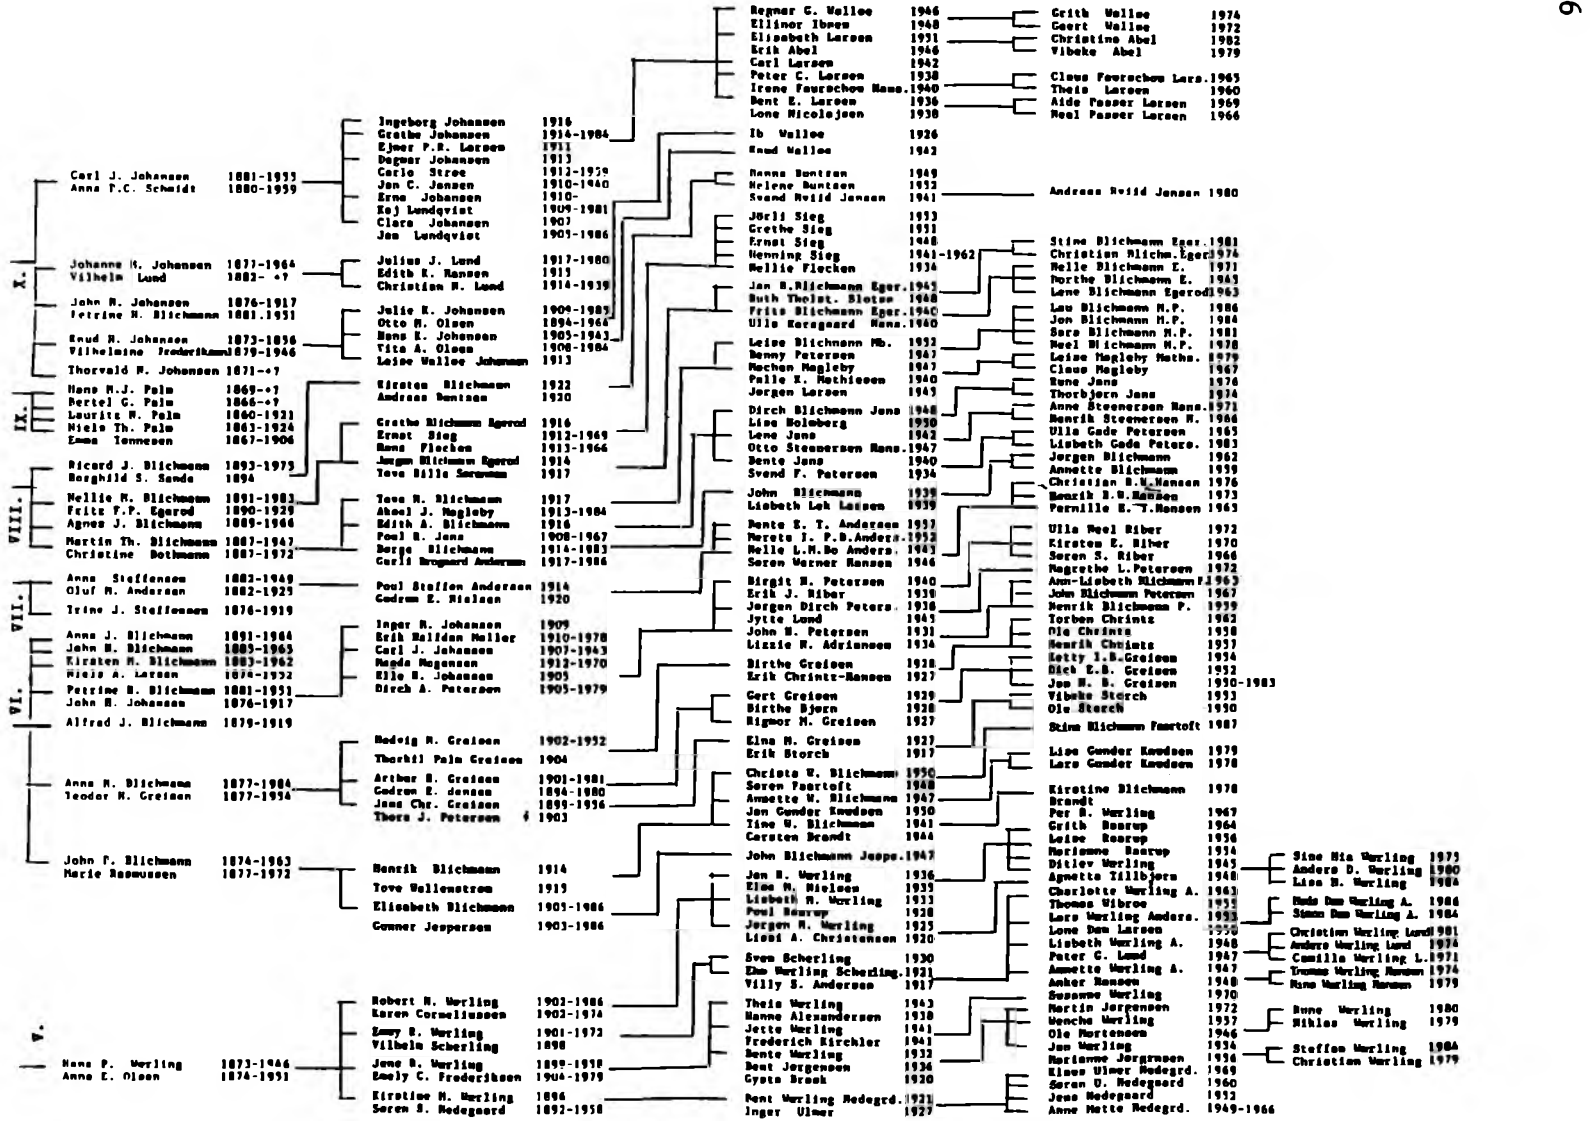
9

Regnar G. Walloe 1946
Ellinor Ibsen 1948
Elisabeth Larsen 1951
Erik Abel 1946
Carl Larsen 1942
Peter C. Larsen 1938
Irene Faurschou Hans. 1940
Bent E. Larsen 1936
Lone Nicolajsen 1938

Grith Walloe 1974
Geert Walloe 1972
Christine Abel 1982
Vibeke Abel 1979
Claus Faurschou Lars. 1965
Theis Larsen 1960
Aide Passer Larsen 1969
Neel Passer Larsen 1966

Ingeborg Johansen 1916
Grethe Johansen 1914-1984
Ejner P.R. Larsen 1911
Dagmar Johansen 1913
Carlo Stroe 1912-1979
Jan C. Jensen 1910-1940
Erna Johansen 1910-
Kaj Lundqvist 1909-1981
Clara Johansen 1907
Jan Lundqvist 1905-1986

Ib Wallue 1926
Knud Wallue 1942
Hanna Buntzen 1949
Helene Buntzen 1952
Svend Rviid Jensen 1941
Andreas Rviid Jensen 1980

Carl J. Johansen 1881-1953
Anna P.C. Schmidt 1880-1959

Jörli Sieg 1953
Grethe Sieg 1951
Ernst Sieg 1948
Henning Sieg 1941-1962
Nellie Flecken 1934

Stine Blichmann Eger. 1981
Christian Blichm. Eger. 1976
Nelle Blichmann E. 1971
Dorthe Blichmann E. 1965
Lene Blichmann Egerod 1963

X.
Johanne M. Johansen 1877-1964
Vilhelm Lund 1882- -?
Julius J. Lund 1917-1980
Edith E. Hansen 1915
Christian H. Lund 1914-1939

Jan B. Blichmann Eger. 1945
Ruth Tholst. Sloten 1948
Frits Blichmann Eger. 1940
Ulla Korsgaard Hans. 1940

John R. Johansen 1876-1917
Petrine R. Blichmann 1881-1951
Julie K. Johansen 1909-1985
Otto M. Olsen 1894-1966
Hans E. Johansen 1905-1943
Tita A. Olsen 1908-1984
Leise Walloe Johansen 1913

Lau Blichmann M.P. 1986
Jon Blichmann M.P. 1984
Sara Blichmann M.P. 1981
Neel Blichmann M.P. 1978
Leise Magleby Maths. 1979
Claus Magleby 1967

Knud R. Johansen 1873-1856
Vilhelmine Frederiksen 1879-1946
Thorvald P. Johansen 1871--?

Leise Blichmann Mb. 1952
Benny Petersen 1947
Mochen Magleby 1947
Palle K. Mathiesen 1940
Jorgen Larsen 1943

IX.
Hans M.J. Palm 1869--?
Bertel C. Palm 1866--?
Lauritz H. Palm 1860-1921
Niels Th. Palm 1863-1924
Emma Tonnesen 1867-1906

Kirsten Blichmann 1922
Andreas Buntzen 1920

Rune Jans 1976
Thorbjørn Jans 1974
Anne Steenersen Hans. 1971
Henrik Steenersen H. 1966
Ulla Gade Petersen 1965
Lisbeth Gade Peters. 1983
Jorgen Blichmann 1962
Annette Blichmann 1959

Dirch Blichmann Jens 1948
Lise Bolmberg 1950
Lene Jens 1942
Otto Steenersen Hans. 1947
Bente Jens 1940
Svend F. Petersen 1934

Grethe Blichmann Egerod 1916
Ernst Sieg 1912-1969
Hans Flecken 1913-1966
Jorgen Blichmann Egerod 1914
Tove Hille Sorensen 1917

VIII.
Ricard J. Blichmann 1893-1975
Borghild S. Sande 1894
Nellie M. Blichmann 1891-1983
Fritz F.P. Egerod 1890-1929
Agnes J. Blichmann 1889-1966
Martin Th. Blichmann 1887-1947
Christine Bothmann 1887-1972

Tove R. Blichmann 1917
Aksel J. Magleby 1913-1984
Edith A. Blichmann 1916
Poul B. Jens 1908-1967
Berge Blichmann 1914-1983
Gerd Brogaard Andersen 1917-1986

John Blichmann 1939
Lisbeth Lok Larsen 1939

Christian B.W.Hansen 1976
Henrik B.W.Hansen 1973
Pernille B.W.Hansen 1965

Bente E. T. Andersen 1957
Merete J. P.B.Anders. 1952
Nelle L.M.Bo Anders. 1943
Soren Werner Hansen 1946

Ulla Neel Riber 1972
Kirsten E. Riber 1970
Soren S. Riber 1966
Magrethe L.Petersen 1972
Ann-Lisbeth Blichmann P. 1963
John Blichmann Petersen 1967
Henrik Blichmann P. 1959
Torben Christz 1962

VII.
Anna Steffensen 1882-1949
Oluf M. Andersen 1882-1929
Trine J. Steffensen 1876-1919
Poul Steffen Andersen 1914
Gudrun E. Nielsen 1920

Birgit H. Petersen 1940
Erik J. Riber 1939
Jorgen Dirch Peters. 1936
Jytte Lund 1945
John H. Petersen 1931
Lizzie R. Adriansen 1934

Ole Christz 1958
Henrik Christz 1957
Ketty I.B.Greisen 1954
Dick E.B. Greisen 1952
Jan M. B. Greisen 1950-1983

VI.
Anna J. Blichmann 1891-1984
John H. Blichmann 1885-1965
Kirsten M. Blichmann 1883-1962
Niels A. Larsen 1874-1952
Petrine R. Blichmann 1881-1951
John R. Johansen 1876-1917
Alfred J. Blichmann 1879-1919

Inger R. Johansen 1909
Erik Halfdan Moller 1910-1978
Carl J. Johansen 1907-1943
Magda Mogensen 1912-1970
Ella E. Johansen 1905
Dirch A. Petersen 1905-1979

Birthe Greisen 1928
Erik Christz-Hansen 1927

Gert Greisen 1939
Birthe Bjorn 1938
Rigmor M. Greisen 1927

Vibeke Storch 1953
Ole Storch 1950
Stine Blichmann Faurtoft 1987

Hedvig M. Greisen 1902-1952
Thorkil Palm Greisen 1904
Arthur E. Greisen 1901-1981
Gudrun E. Jensen 1894-1980
Jens Chr. Greisen 1899-1956
Thora J. Petersen † 1903

Anna M. Blichmann 1877-1984
Teodor M. Greisen 1877-1954

Elna M. Greisen 1927
Erik Storch 1917

Lise Gunder Knudsen 1979
Lars Gunder Knudsen 1978

Christa V. Blichmann 1950
Soren Faurtoft 1948
Annette W. Blichmann 1947
Jan Gunder Knudsen 1950
Tine W. Blichmann 1941
Carsten Brandt 1944

Kirstine Blichmann Brandt 1978
Per B. Werling 1967
Grith Rosrup 1964
Leise Rosrup 1956
Marianne Rosrup 1954
Ditlev Werling 1945
Agnette Tillbjorn 1948

John Blichmann Jesp. 1947

John P. Blichmann 1874-1963
Marie Rasmussen 1877-1972
Henrik Blichmann 1914
Tove Wallenstrom 1919
Elisabeth Blichmann 1905-1986
Gunner Jespersen 1903-1986

Jan E. Werling 1936
Elna M. Nielsen 1935
Lisbeth M. Werling 1933
Poul Rosrup 1928
Jorgen M. Werling 1925
Lissi A. Christensen 1920

Sine Mia Werling 1973
Anders D. Werling 1980
Lise B. Werling 1984

Charlotte Werling A. 1963
Thomas Vibroe 1955
Lars Werling Anders. 1953
Lone Dam Larsen 1950
Lisbeth Werling A. 1948
Peter C. Lund 1947
Annette Werling A. 1947
Anker Hansen 1948
Susanne Werling 1970

Rude Dam Werling A. 1986
Simon Dam Werling A. 1984
Christian Werling Lund 1981
Anders Werling Lund 1974
Camilla Werling L. 1971
Thomas Werling Hansen 1974
Rune Werling Hansen 1979

Sven Scherling 1930
Ebe Werling Scherling 1921
Villy S. Andersen 1917

V.
Robert R. Werling 1903-1986
Karen Corneliussen 1903-1974
Emmy B. Werling 1901-1972
Vilhelm Scherling 1898
Jens B. Werling 1899-1958
Emely C. Frederiksen 1904-1979

Theis Werling 1943
Hanne Alexandersen 1938
Jette Werling 1941
Frederich Kirchler 1941
Bente Werling 1932
Bent Jorgensen 1936
Gyste Brask 1930

Martin Jorgensen 1972
Wenche Werling 1957
Ole Mortensen 1946
Jan Werling 1934
Marianne Jorgensen 1934
Klaus Ulmer Hedegrd. 1969
Soren U. Hedegaard 1960
Jens Hedegaard 1952
Anne Mette Hedegrd. 1949-1966

Rune Werling 1980
Niklas Werling 1979
Steffen Werling 1984
Christian Werling 1979

Hans P. Werling 1873-1966
Anna E. Olsen 1874-1951
Kirstine M. Werling 1896
Soren S. Hedegaard 1892-1958

Bent Werling Hedegrd. 1921
Inger Ulmer 1927